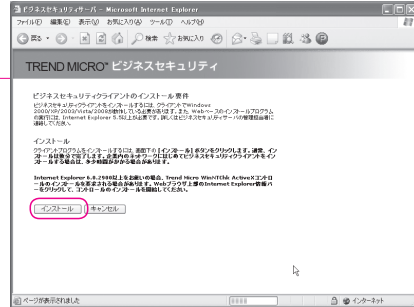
ビジネスセキュリティサーバー - Microsoft Internet Explorer

ファイル(F) 編集(E) 表示(V) お気に入り(A) ツール(T) ヘルプ(H)

戻る 検索 お気に入り

TREND MICRO™ ビジネスセキュリティ

ビジネスセキュリティクライアントのインストール要件

ビジネスセキュリティクライアントをインストールするには、クライアントでWindows 2000/XP/2003/Vista/2008を使用している必要があります。また、Webベースのインストールプログラムの実行には、Internet Explorer 5.5以上が必要です。詳しくはビジネスセキュリティサーバーの管理者にお問い合わせください。

インストール

クライアントプログラムをインストールするには、画面下の [インストール] ボタンをクリックします。通常、インストールは数分で完了します。企業内のネットワークにはじめてビジネスセキュリティクライアントをインストールする場合は、多少時間がかかる場合があります。

Internet Explorer 6.0.2900以上をお使いの場合、Trend Micro WinNTChk ActiveXコントロールのインストールを求められる場合があります。Webブラウザ上部のInternet Explorer情報バーをクリックして、コントロールのインストールを許可してください。

インストール キャンセル

ページが表示されました

インターネット